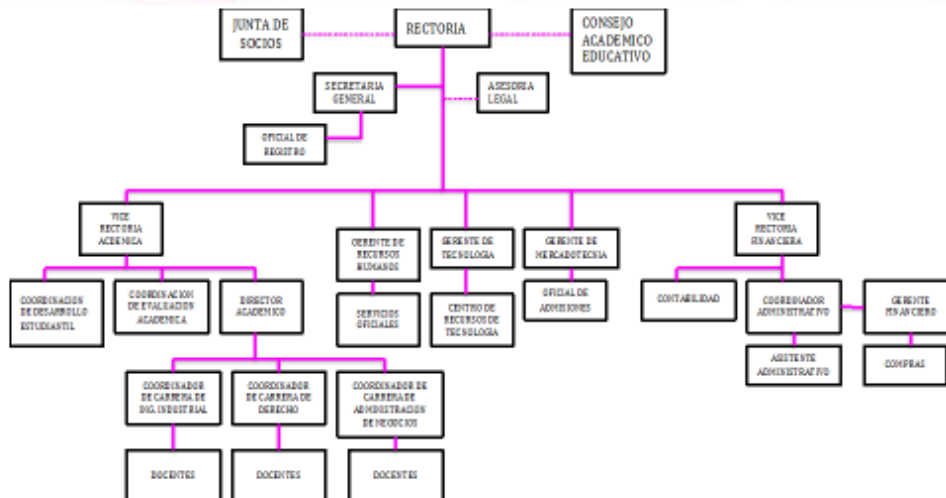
JUNTA DE SOCIOS

RECTORIA

CONSEJO ACADEMICO EDUCATIVO

SECRETARIA GENERAL

ASESORIA LEGAL

OFICIAL DE REGISTRO

VICE RECTORIA ACDEMICA

GERENTE DE RECURSOS HUMANOS

GERENTE DE TECNOLOGIA

GERENTE DE MERCADOTECNIA

VICE RECTORIA FINANCIERA

COORDINACION DE DESARROLLO ESTUDIANTIL

COORDINACION DE EVALUACION ACADEMICA

DIRECTOR ACADEMICO

SERVICIOS OFICIALES

CENTRO DE RECURSOS DE TECNOLOGIA

OFICIAL DE ADMISIONES

CONTABILIDAD

COORDINADOR ADMINISTRATIVO

GERENTE FINANCIERO

ASISTENTE ADMINISTRATIVO

COMPRAS

COORDINADOR DE CARRERA DE ING. INDUSTRIAL

COORDINADOR DE CARRERA DE DERECHO

COORDINADOR DE CARRERA DE ADMINISTRACION DE NEGOCIOS

DOCENTES

DOCENTES

DOCENTES